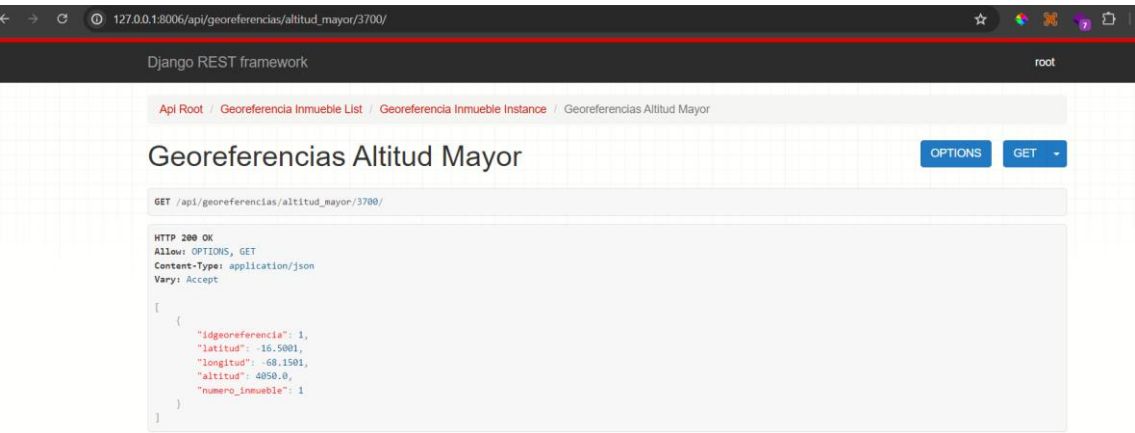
127.0.0.1:8006/api/georeferencias/altitud_mayor/3700/

7

Django REST framework

root

Api Root / Georeferencia Inmueble List / Georeferencia Inmueble Instance / Georeferencias Altitud Mayor

Georeferencias Altitud Mayor

OPTIONS

GET

GET /api/georeferencias/altitud_mayor/3700/

HTTP 200 OK
Allow: OPTIONS, GET
Content-Type: application/json
Vary: Accept

[
    {
        "idgeoreferencia": 1,
        "latitud": -16.5001,
        "longitud": -68.1501,
        "altitud": 4050.0,
        "numero_inmueble": 1
    }
]